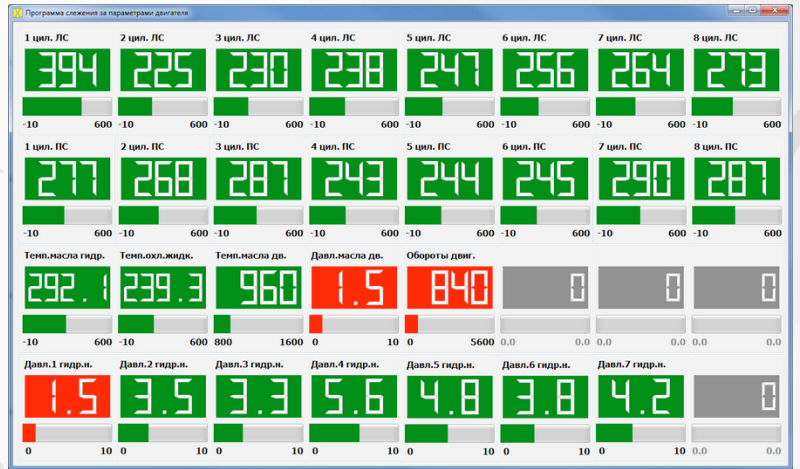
Программа слежения за параметрами двигателя

1 цил. ЛС
394
-10 600

2 цил. ЛС
225
-10 600

3 цил. ЛС
230
-10 600

4 цил. ЛС
238
-10 600

5 цил. ЛС
247
-10 600

6 цил. ЛС
256
-10 600

7 цил. ЛС
264
-10 600

8 цил. ЛС
273
-10 600

1 цил. ПС
277
-10 600

2 цил. ПС
268
-10 600

3 цил. ПС
287
-10 600

4 цил. ПС
243
-10 600

5 цил. ПС
244
-10 600

6 цил. ПС
245
-10 600

7 цил. ПС
290
-10 600

8 цил. ПС
287
-10 600

Темп.масла гидр.
292.1
-10 600

Темп.охл.жидк.
239.3
-10 600

Темп.масла дв.
960
800 1600

Давл.масла дв.
1.5
0 10

Обороты двиг.
840
0 5600

0
0.0 0.0

0
0.0 0.0

0
0.0 0.0

Давл.1 гидр.н.
1.5
0 10

Давл.2 гидр.н.
3.5
0 10

Давл.3 гидр.н.
3.3
0 10

Давл.4 гидр.н.
5.6
0 10

Давл.5 гидр.н.
4.8
0 10

Давл.6 гидр.н.
3.8
0 10

Давл.7 гидр.н.
4.2
0 10

0
0.0 0.0